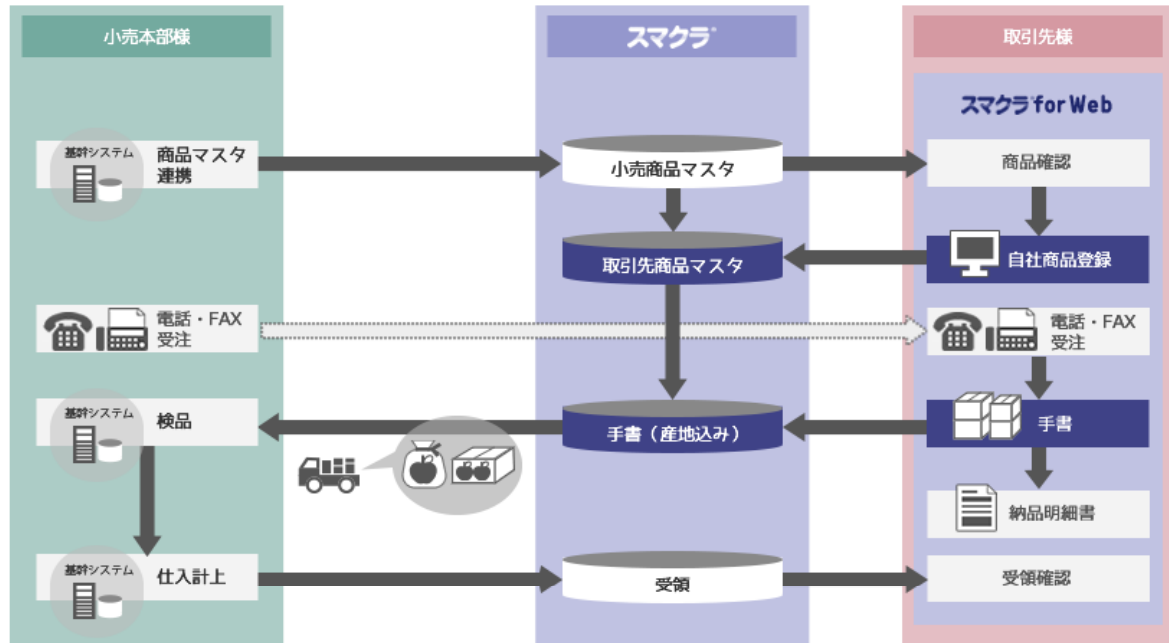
小売本部様

スマクラ

取引先様

スマクラ for Web

基幹システム
商品マスタ連携

小売商品マスタ

商品確認

取引先商品マスタ

自社商品登録

電話・FAX受注

電話・FAX受注

基幹システム
検品

手書（産地込み）

手書

納品明細書

基幹システム
仕入計上

受領

受領確認